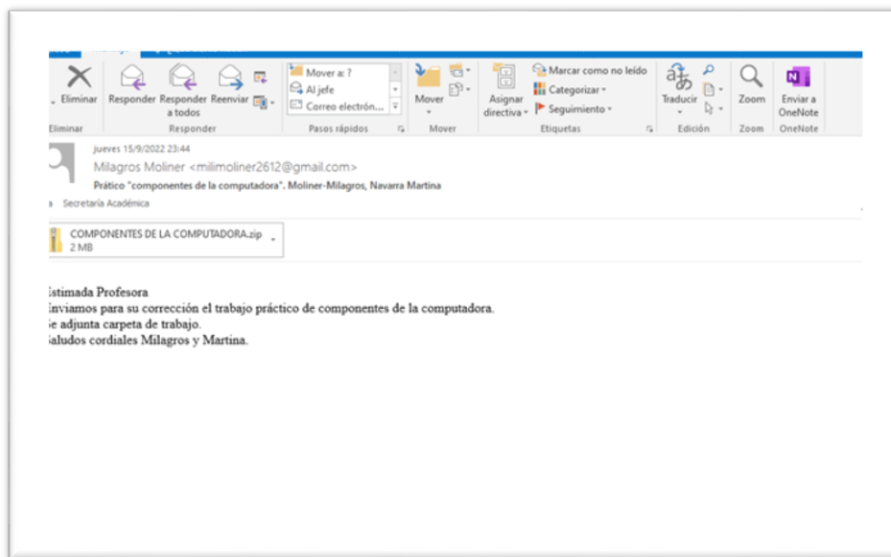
Eliminar
Eliminar
Responder
Responder a todos
Reenviar
Responder
Mover a: ?
Al jefe
Correo electrón...
Pasos rápidos
Mover
Mover
Asignar directiva
Marcar como no leído
Categorizar
Seguimiento
Etiquetas
Traducir
Edición
Zoom
Zoom
Enviar a OneNote
OneNote

Jueves 15/9/2022 23:44
Milagros Moliner <milimoliner2612@gmail.com>
Prático "componentes de la computadora". Moliner-Milagros, Navarra Martina
Secretaría Académica

COMPONENTES DE LA COMPUTADORA.zip
2 MB

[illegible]stimada Profesora
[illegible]nviamos para su corrección el trabajo práctico de componentes de la computadora.
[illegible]e adjunta carpeta de trabajo.
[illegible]aludos cordiales Milagros y Martina.